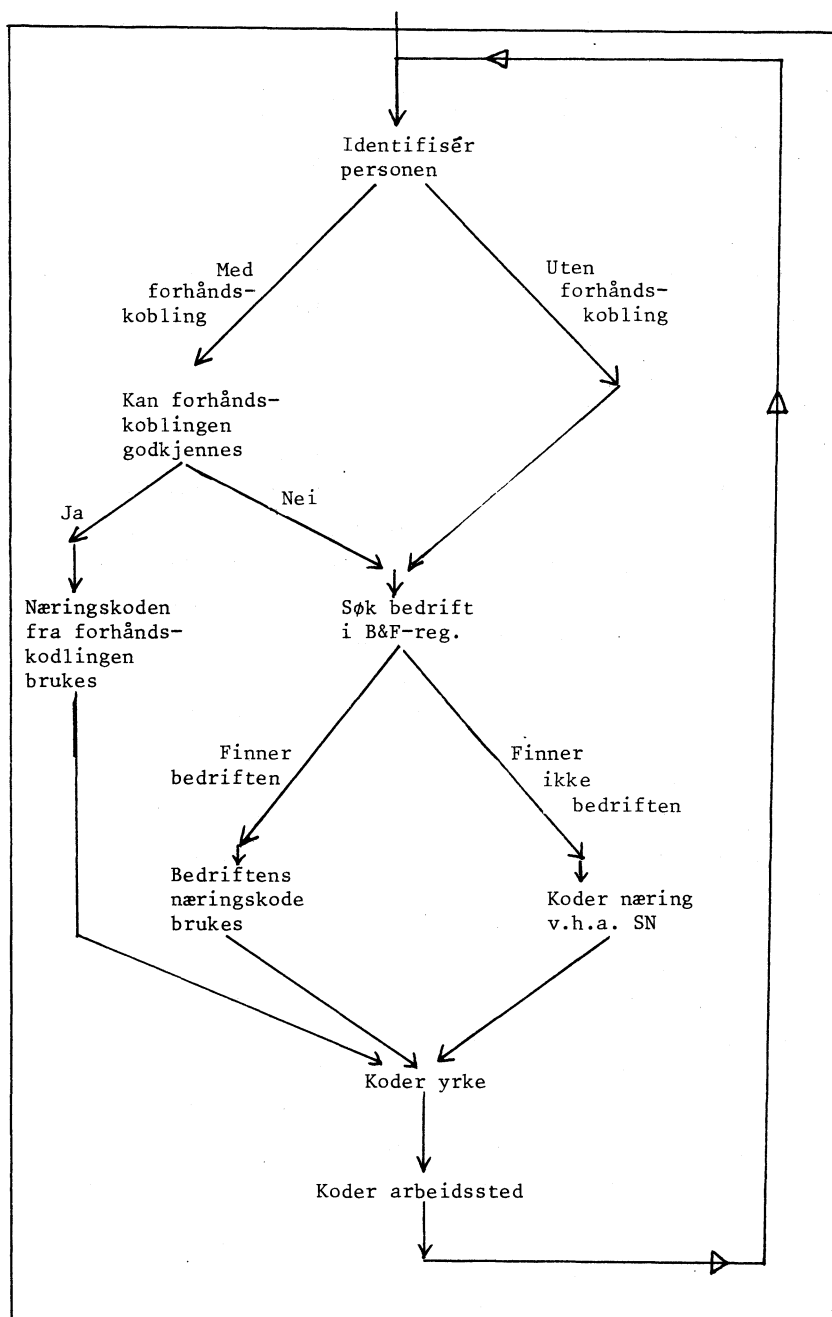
Identifisér personen

Med forhåndskobling

Uten forhåndskobling

Kan forhåndskoblingen godkjennes

Ja

Nei

Næringskoden fra forhåndskodlingen brukes

Søk bedrift i B&F-reg.

Finner bedriften

Finner ikke bedriften

Bedriftens næringskode brukes

Koder næring v.h.a. SN

Koder yrke

Koder arbeidssted